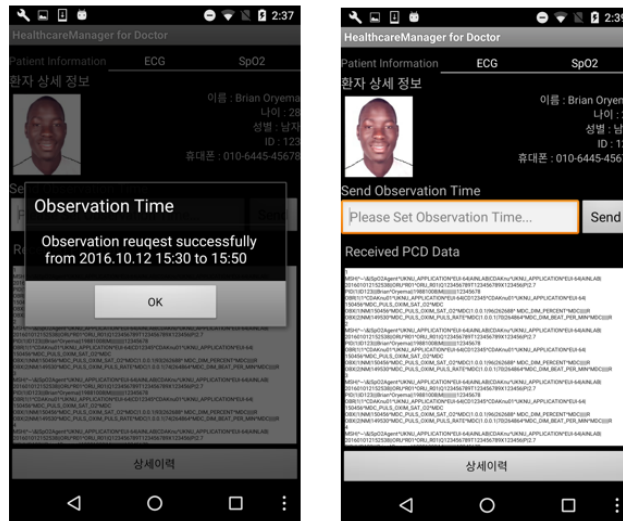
2:37

HealthcareManager for Doctor

Patient Information ECG SpO2

환자 상세 정보

이름 : Brian Oryema
나이 : 28
성별 : 남자
ID : 123
휴대폰 : 010-6445-45678

Observation Time

Observation reuqest successfully from 2016.10.12 15:30 to 15:50

OK

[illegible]

상세이력

2:39

HealthcareManager for Doctor

Patient Information ECG SpO2

환자 상세 정보

이름 : Brian Oryem
나이 : 2
성별 : 남
ID : 12
휴대폰 : 010-6445-456

Send Observation Time

Please Set Observation Time...

Send

Received PCD Data

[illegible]

상세이력